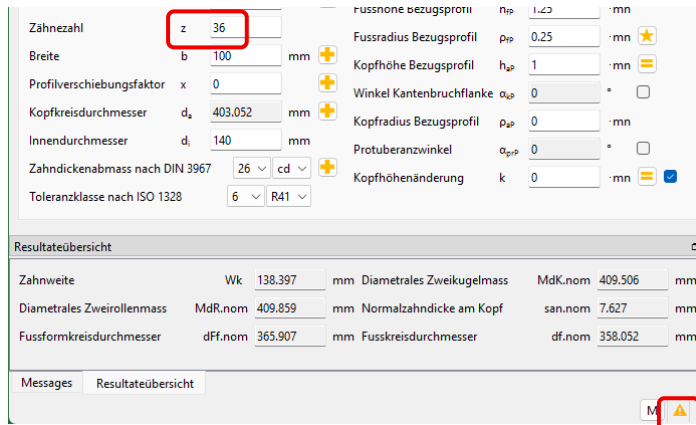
Zähnezahl z 36
Breite b 100 mm
Profilverschiebungsfaktor x 0
Kopfkreisdurchmesser $d_a$ 403.052 mm
Innendurchmesser $d_i$ 140 mm
Zahndickenabmass nach DIN 3967 26 cd
Toleranzklasse nach ISO 1328 6 R41

Fusshöhe Bezugsprofil $h_{fP}$ 1.25 ·mn
Fussradius Bezugsprofil $\rho_{fP}$ 0.25 ·mn
Kopfhöhe Bezugsprofil $h_{aP}$ 1 ·mn
Winkel Kantenbruchflanke $\alpha_{KP}$ 0 °
Kopfradius Bezugsprofil $\rho_{aP}$ 0 ·mn
Protuberanzwinkel $\alpha_{prP}$ 0 °
Kopfhöhenänderung k 0 ·mn

Resultateübersicht

| Zahnweite | Wk | 138.397 | mm | Diametrales Zweikugelmass | MdK.nom | 409.506 | mm |
|---|---|---|---|---|---|---|---|
| Diametrales Zweirollenmass | MdR.nom | 409.859 | mm | Normalzahndicke am Kopf | san.nom | 7.627 | mm |
| Fussformkreisdurchmesser | dFf.nom | 365.907 | mm | Fusskreisdurchmesser | df.nom | 358.052 | mm |

Messages Resultateübersicht

M